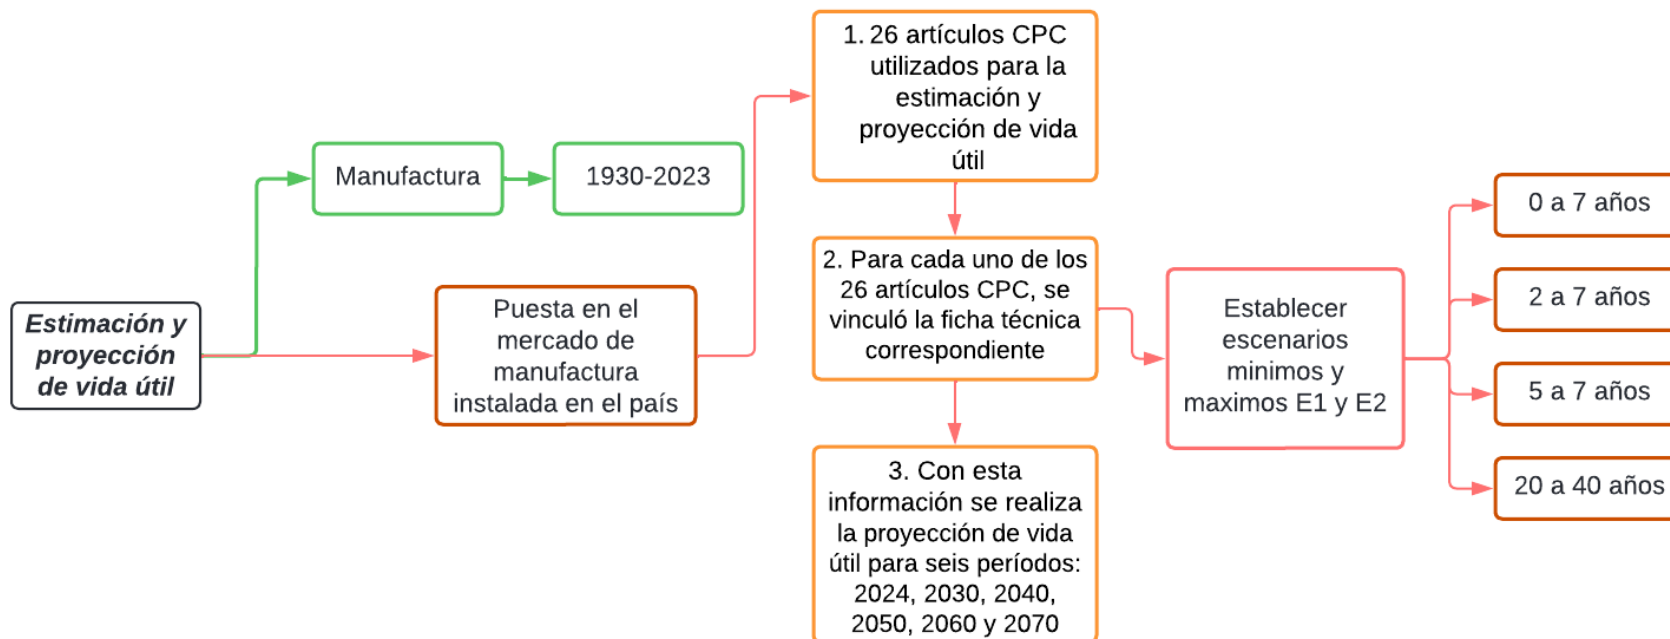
Estimación y proyección de vida útil

Manufactura

1930-2023

Puesta en el mercado de manufactura instalada en el país

1. 26 artículos CPC utilizados para la estimación y proyección de vida útil

2. Para cada uno de los 26 artículos CPC, se vinculó la ficha técnica correspondiente

3. Con esta información se realiza la proyección de vida útil para seis períodos: 2024, 2030, 2040, 2050, 2060 y 2070

Establecer escenarios minimos y maximos E1 y E2

0 a 7 años

2 a 7 años

5 a 7 años

20 a 40 años